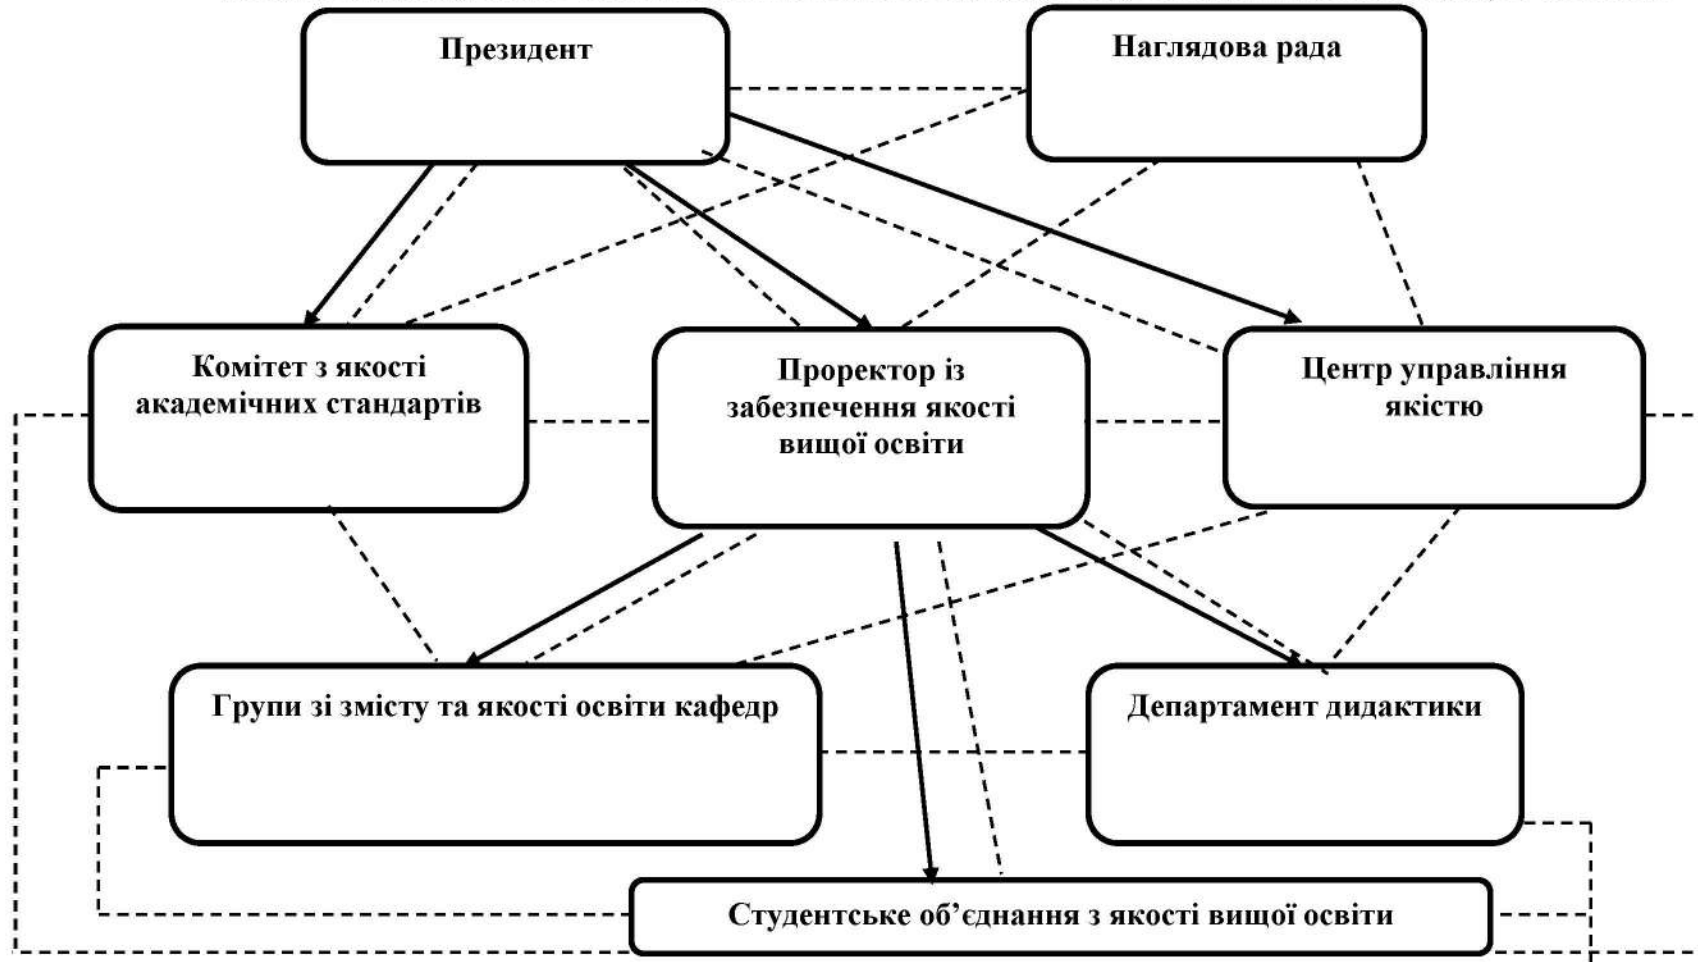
Президент

Наглядова рада

Комітет з якості академічних стандартів

Проректор із забезпечення якості вищої освіти

Центр управління якістю

Групи зі змісту та якості освіти кафедр

Департамент дидактики

Студентське об'єднання з якості вищої освіти